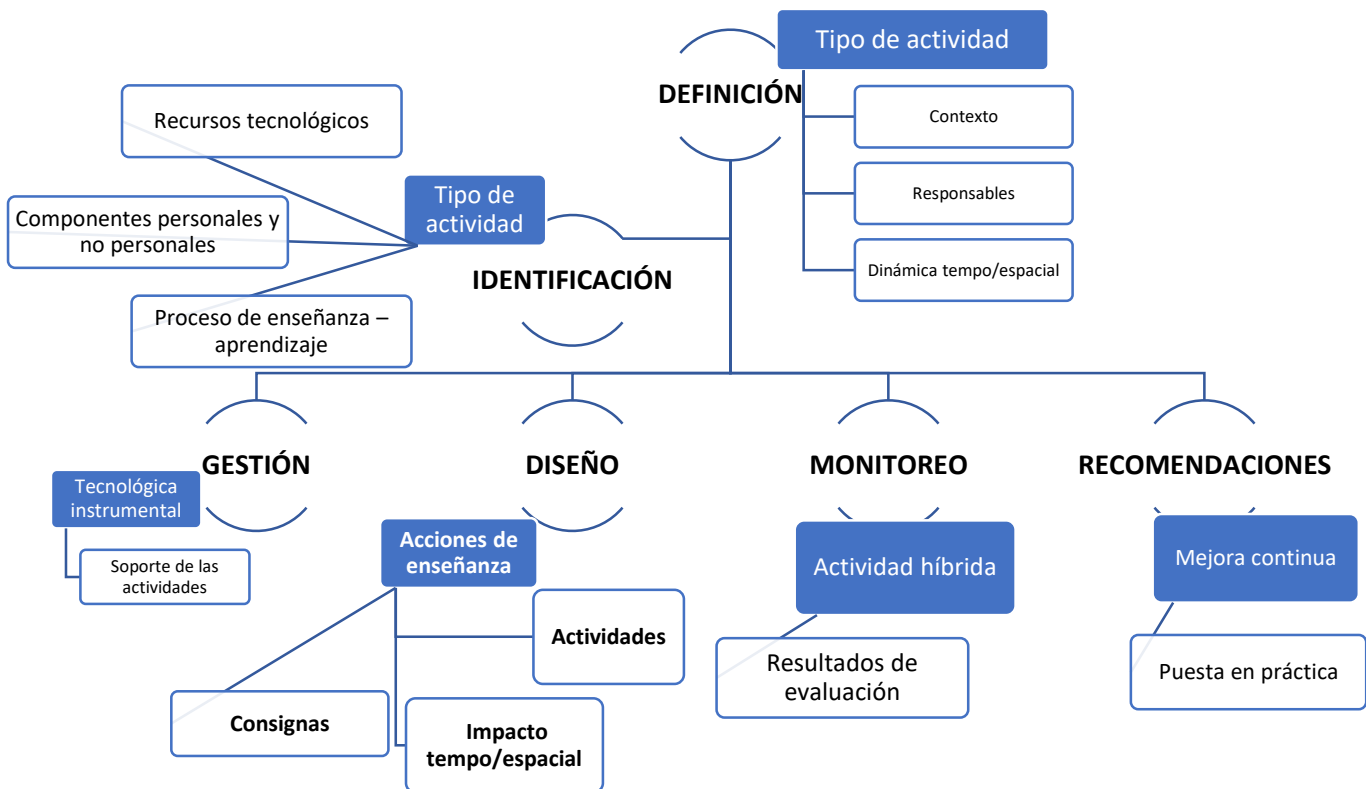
DEFINICIÓN

Tipo de actividad

Contexto

Responsables

Dinámica tempo/espacial

Recursos tecnológicos

Componentes personales y no personales

Proceso de enseñanza – aprendizaje

Tipo de actividad

IDENTIFICACIÓN

GESTIÓN

Tecnológica instrumental

Soporte de las actividades

DISEÑO

Acciones de enseñanza

Actividades

Consignas

Impacto tempo/espacial

MONITOREO

Actividad híbrida

Resultados de evaluación

RECOMENDACIONES

Mejora continua

Puesta en práctica